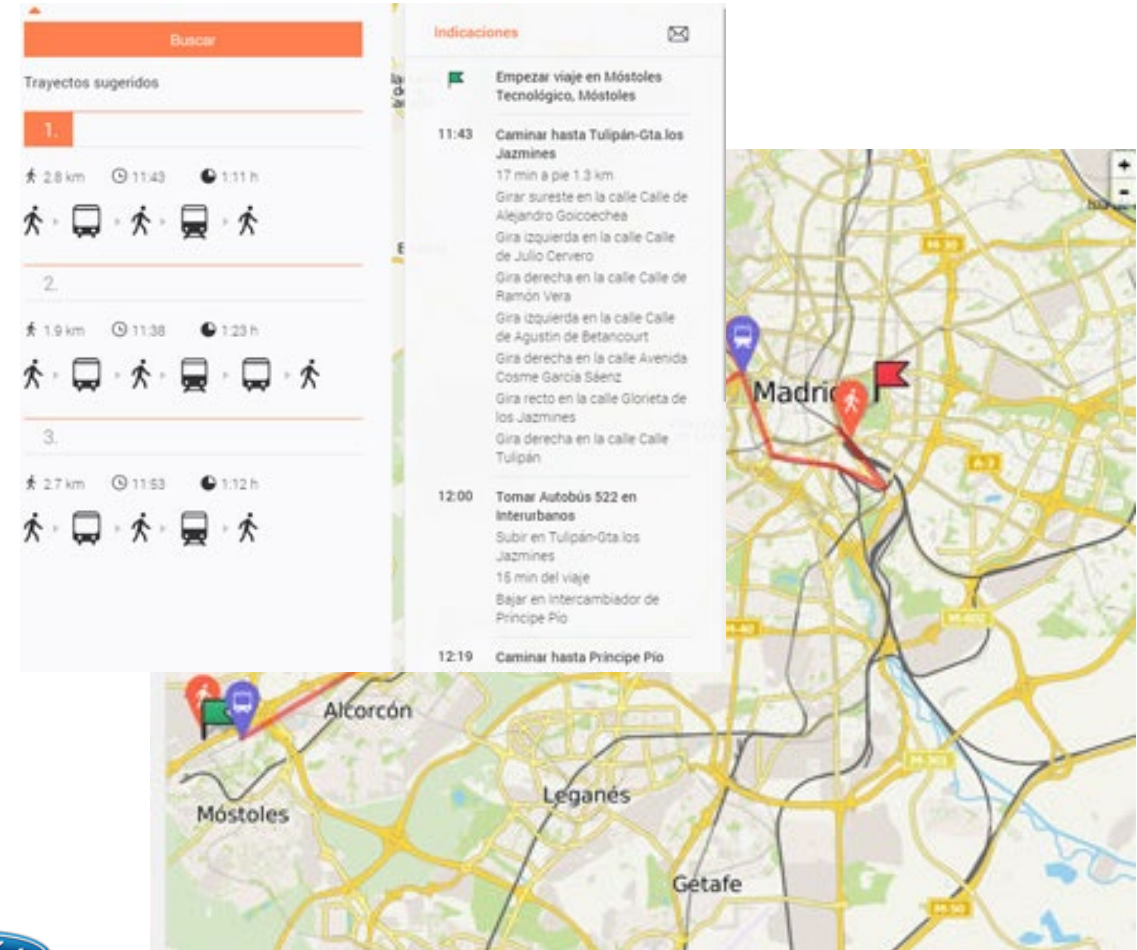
Buscar

Trayectos sugeridos

1.

2.8 km 11:43 1:11 h

2.

1.9 km 11:38 1:23 h

3.

2.7 km 11:53 1:12 h

Indicaciones

Empezar viaje en Móstoles Tecnológico, Móstoles

11:43 Caminar hasta Tulipán-Gta.los Jazmines
17 min a pie 1.3 km
Girar sureste en la calle Calle de Alejandro Goicoechea
Gira izquierda en la calle Calle de Julio Cervero
Gira derecha en la calle Calle de Ramón Vera
Gira izquierda en la calle Calle de Agustín de Betancourt
Gira derecha en la calle Avenida Cosme García Sáenz
Gira recto en la calle Glorieta de los Jazmines
Gira derecha en la calle Calle Tulipán

12:00 Tomar Autobús 522 en Interurbanos
Subir en Tulipán-Gta.los Jazmines
15 min del viaje
Bajar en Intercambiador de Principe Pio

12:19 Caminar hasta Principe Pio

+
-

M-30

Madrid

A-3

M-40

M-402

M-301

Alcorcón

Leganés

Móstoles

Getafe

M-50